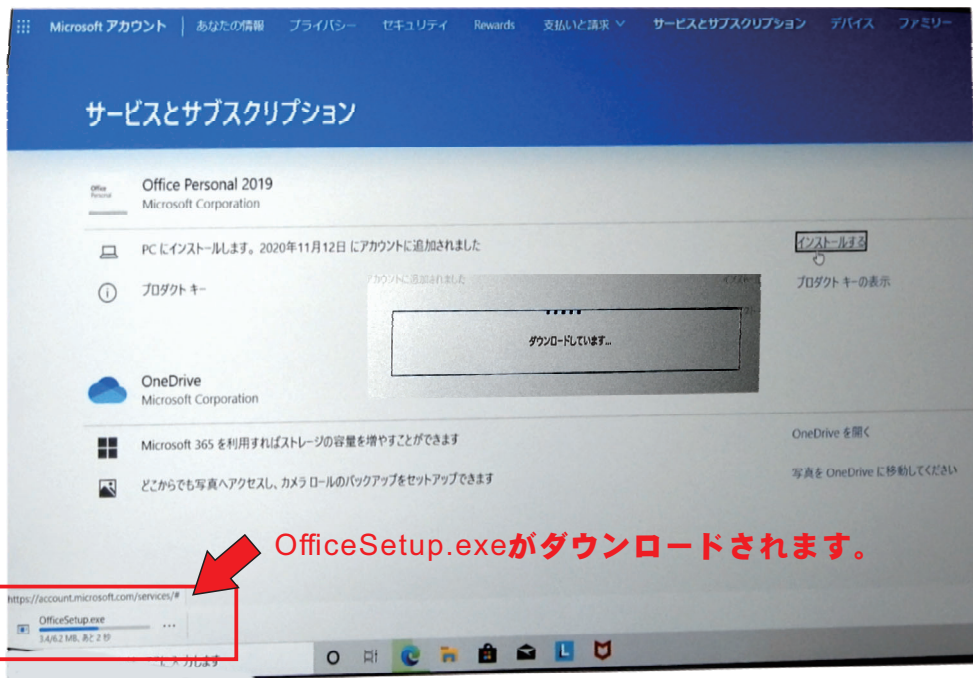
Microsoft アカウント | あなたの情報 プライバシー セキュリティ Rewards 支払いと請求 サービスとサブスクリプション デバイス ファミリー

サービスとサブスクリプション

Office Personal

Office Personal 2019
Microsoft Corporation

PC にインストールします。2020年11月12日 にアカウントに追加されました

インストールする

プロダクト キー

プロダクト キーの表示

アカウントに追加されました

ダウンロードしています...

OneDrive
Microsoft Corporation

Microsoft 365 を利用すればストレージの容量を増やすことができます

OneDrive を開く

どこからでも写真へアクセスし、カメラ ロールのバックアップをセットアップできます

写真を OneDrive に移動してください

OfficeSetup.exeがダウンロードされます。

https://account.microsoft.com/services/#

OfficeSetup.exe
3.4/6.2 MB, あと 2 秒

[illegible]力します